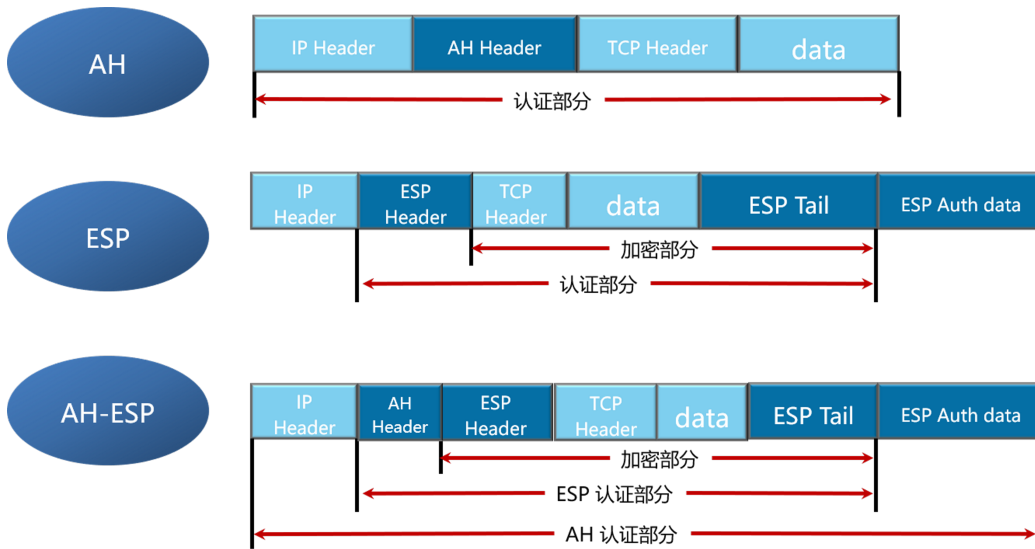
AH

| IP Header | AH Header | TCP Header | data |
|---|---|---|---|

认证部分

ESP

| IP Header | ESP Header | TCP Header | data | ESP Tail | ESP Auth data |
|---|---|---|---|---|---|

加密部分

认证部分

AH-ESP

| IP Header | AH Header | ESP Header | TCP Header | data | ESP Tail | ESP Auth data |
|---|---|---|---|---|---|---|

加密部分

ESP 认证部分

AH 认证部分